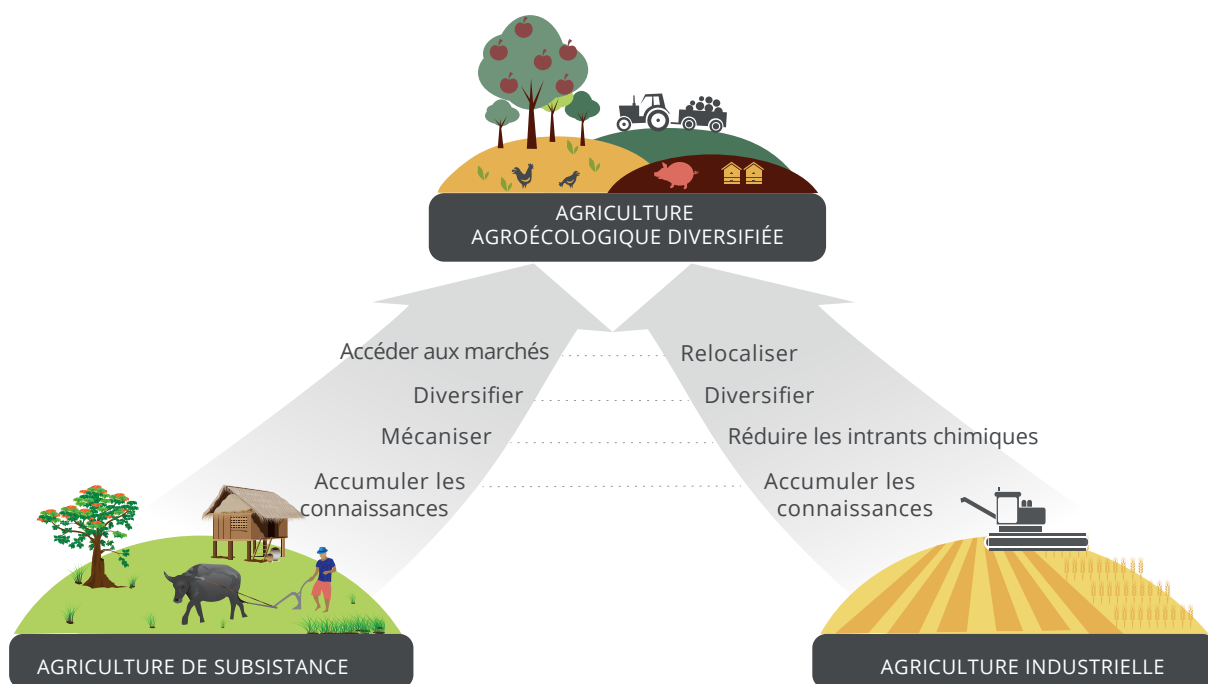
AGRICULTURE
AGROÉCOLOGIQUE DIVERSIFIÉE

Accéder aux marchés

Diversifier

Mécaniser

Accumuler les connaissances

Relocaliser

Diversifier

Réduire les intrants chimiques

Accumuler les connaissances

AGRICULTURE DE SUBSISTANCE

AGRICULTURE INDUSTRIELLE